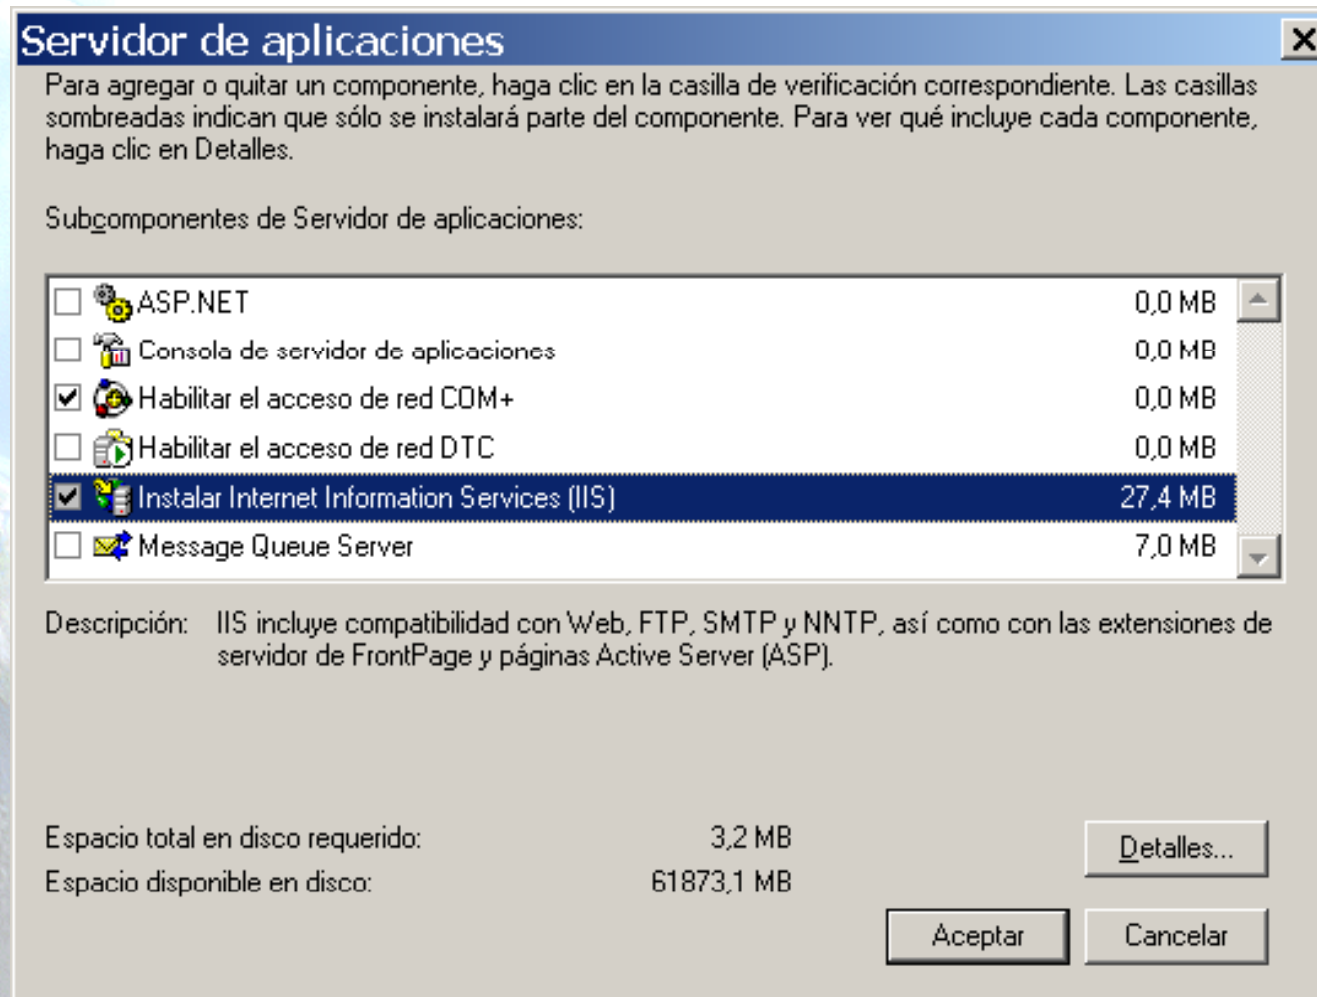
Servidor de aplicaciones

X

Para agregar o quitar un componente, haga clic en la casilla de verificación correspondiente. Las casillas sombreadas indican que sólo se instalará parte del componente. Para ver qué incluye cada componente, haga clic en Detalles.

Subcomponentes de Servidor de aplicaciones:

| | | |
|---|---|---|
| ☐ | ASP.NET | 0,0 MB |
| ☐ | Consola de servidor de aplicaciones | 0,0 MB |
| ☑ | Habilitar el acceso de red COM+ | 0,0 MB |
| ☐ | Habilitar el acceso de red DTC | 0,0 MB |
| ☑ | Instalar Internet Information Services (IIS) | 27,4 MB |
| ☐ | Message Queue Server | 7,0 MB |

Descripción: IIS incluye compatibilidad con Web, FTP, SMTP y NNTP, así como con las extensiones de servidor de FrontPage y páginas Active Server (ASP).

Espacio total en disco requerido: 3,2 MB

Espacio disponible en disco: 61873,1 MB

Detalles...

Aceptar

Cancelar